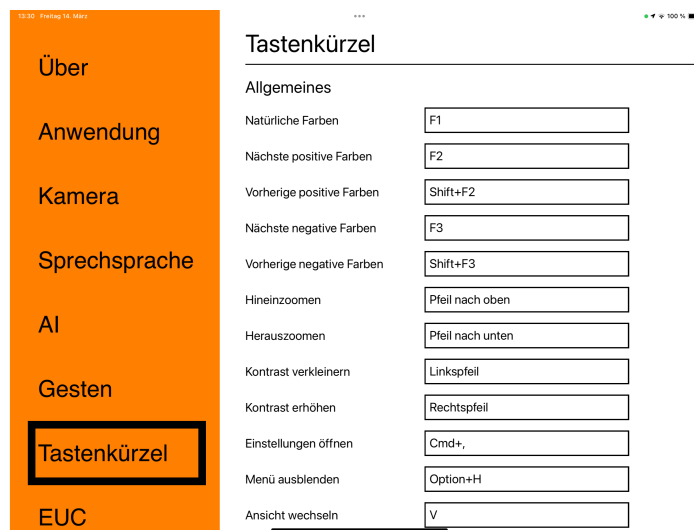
13:30 Freitag 14. März

100 %

Über

Anwendung

Kamera

Sprechsprache

AI

Gesten

Tastenkürzel

EUC

Tastenkürzel

Allgemeines

| | |
|---|---|
| Natürliche Farben | F1 |
| Nächste positive Farben | F2 |
| Vorherige positive Farben | Shift+F2 |
| Nächste negative Farben | F3 |
| Vorherige negative Farben | Shift+F3 |
| Hineinzoomen | Pfeil nach oben |
| Herauszoomen | Pfeil nach unten |
| Kontrast verkleinern | Linkspfeil |
| Kontrast erhöhen | Rechtspfeil |
| Einstellungen öffnen | Cmd+, |
| Menü ausblenden | Option+H |
| Ansicht wechseln | V |